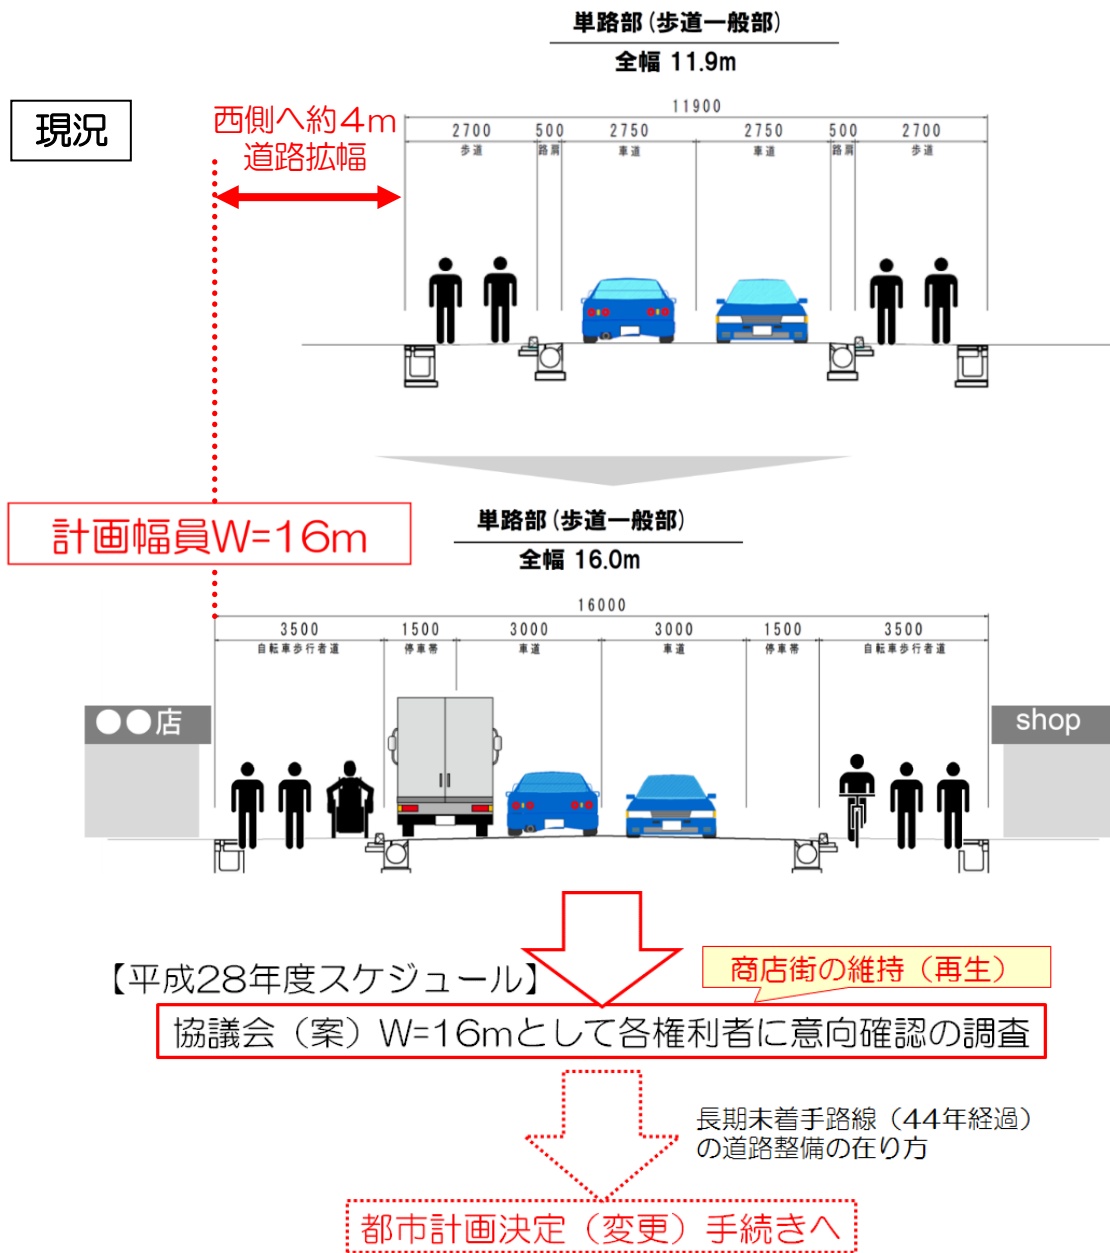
単路部（歩道一般部）
全幅 11.9m

現況

西側へ約4m
道路拡幅

11900
2700 歩道
500 路肩
2750 車道
2750 車道
500 路肩
2700 歩道

計画幅員W=16m

単路部（歩道一般部）
全幅 16.0m

16000
3500 自転車歩行者道
1500 停車帯
3000 車道
3000 車道
1500 停車帯
3500 自転車歩行者道

●●店
shop

【平成28年度スケジュール】
商店街の維持（再生）
協議会（案）W=16mとして各権利者に意向確認の調査

長期未着手路線（44年経過）の道路整備の在り方

都市計画決定（変更）手続きへ